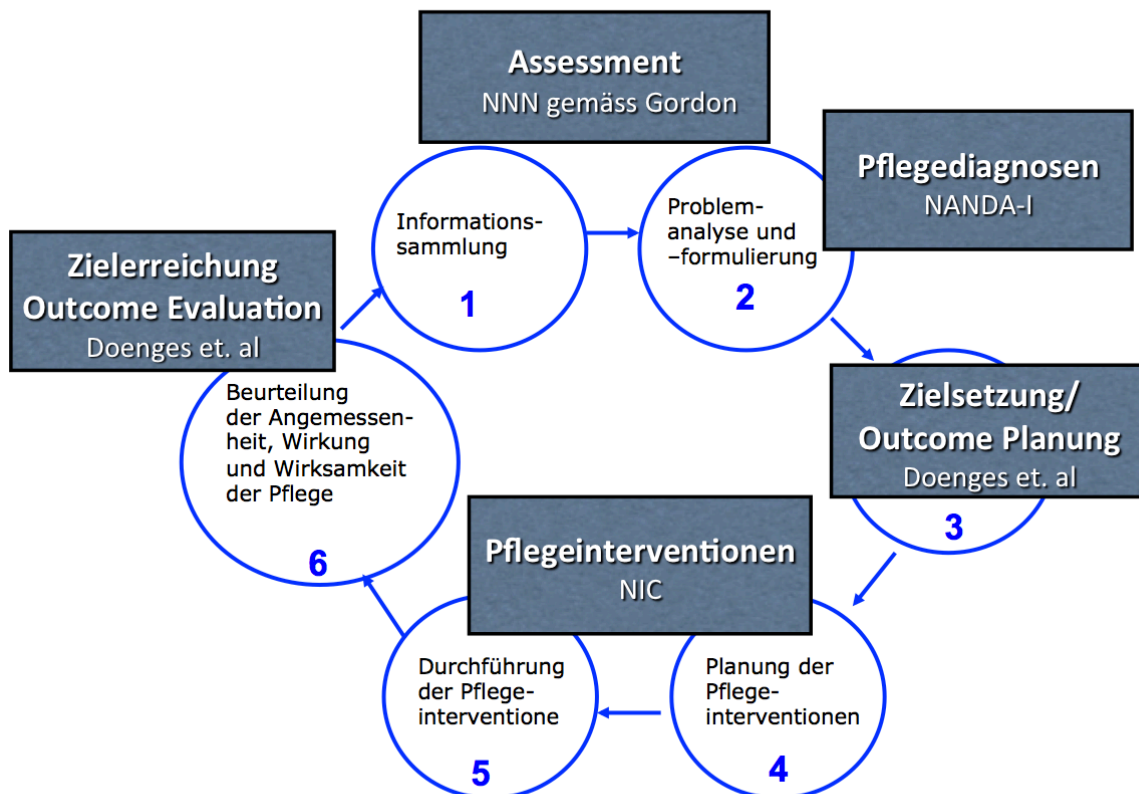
Assessment
NNN gemäss Gordon

Informationssammlung
1

Pflegediagnosen
NANDA-I

Problemanalyse und –formulierung
2

Zielsetzung/
Outcome Planung
Doenges et. al

3

Planung der Pflegeinterventionen
4

Pflegeinterventionen
NIC

Durchführung der Pflegeinterventione
5

Beurteilung der Angemessenheit, Wirkung und Wirksamkeit der Pflege
6

Zielerreichung
Outcome Evaluation
Doenges et. al